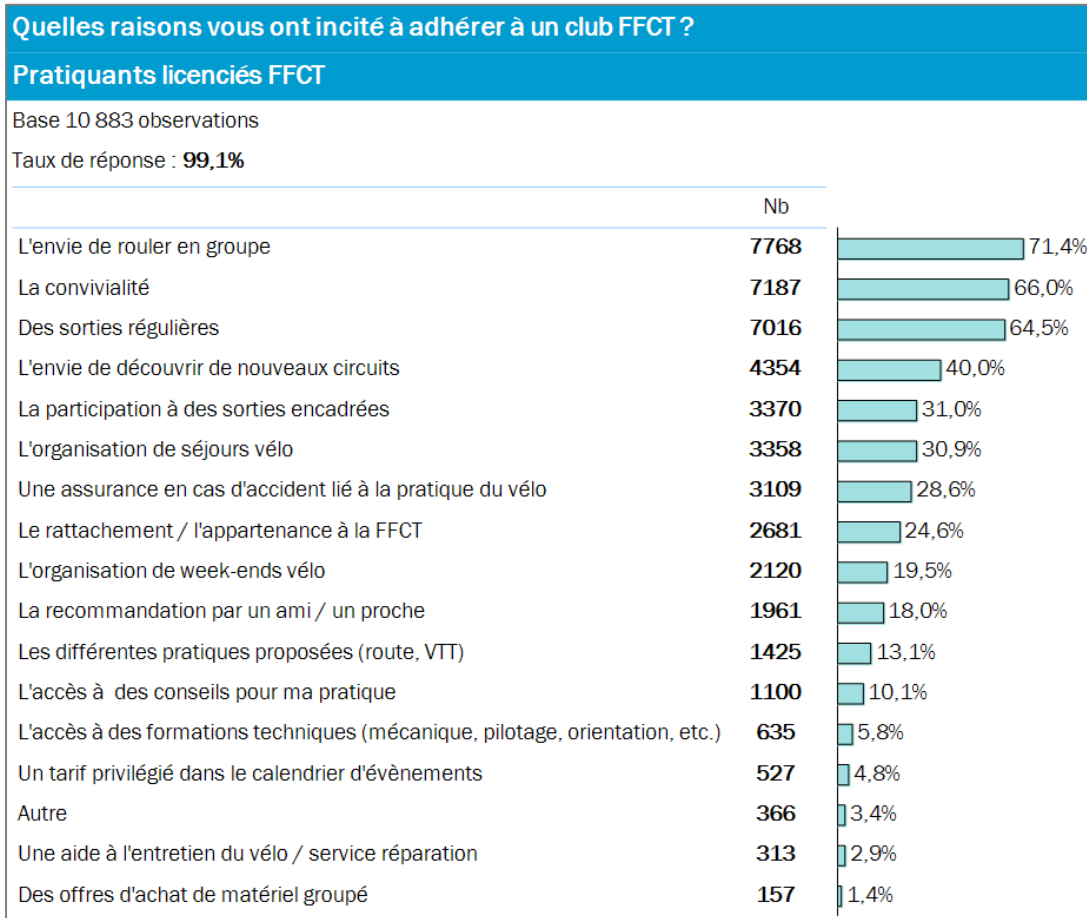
Quelles raisons vous ont incité à adhérer à un club FFCT ?

Pratiquants licenciés FFCT

Base 10 883 observations

Taux de réponse : **99,1%**

| | Nb | |
|---|---|---|
| L'envie de rouler en groupe | 7768 | 71,4% |
| La convivialité | 7187 | 66,0% |
| Des sorties régulières | 7016 | 64,5% |
| L'envie de découvrir de nouveaux circuits | 4354 | 40,0% |
| La participation à des sorties encadrées | 3370 | 31,0% |
| L'organisation de séjours vélo | 3358 | 30,9% |
| Une assurance en cas d'accident lié à la pratique du vélo | 3109 | 28,6% |
| Le rattachement / l'appartenance à la FFCT | 2681 | 24,6% |
| L'organisation de week-ends vélo | 2120 | 19,5% |
| La recommandation par un ami / un proche | 1961 | 18,0% |
| Les différentes pratiques proposées (route, VTT) | 1425 | 13,1% |
| L'accès à des conseils pour ma pratique | 1100 | 10,1% |
| L'accès à des formations techniques (mécanique, pilotage, orientation, etc.) | 635 | 5,8% |
| Un tarif privilégié dans le calendrier d'évènements | 527 | 4,8% |
| Autre | 366 | 3,4% |
| Une aide à l'entretien du vélo / service réparation | 313 | 2,9% |
| Des offres d'achat de matériel groupé | 157 | 1,4% |